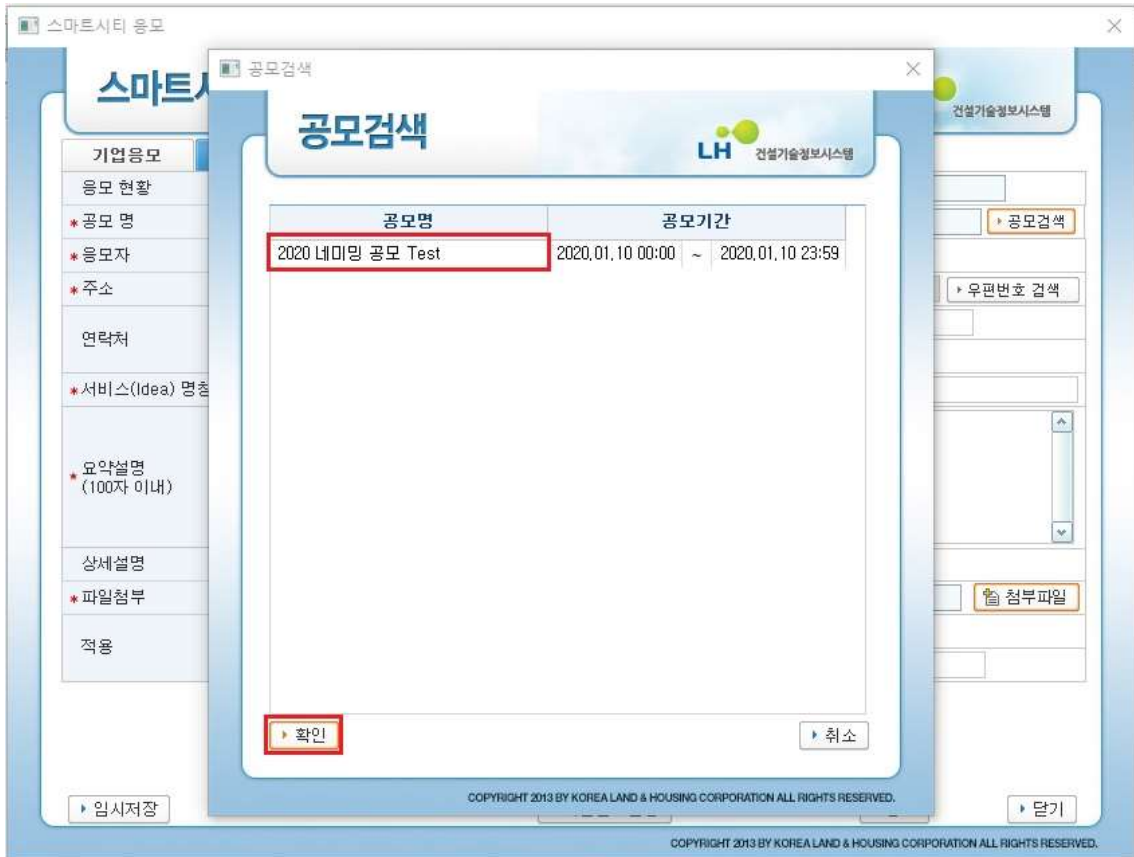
스마트시티 응모

스마트시

건설기술정보시스템

기업응모

응모 현황

*공모 명

▸공모검색

*응모자

*주소

▸우편번호 검색

연락처

*서비스(Idea) 명칭

*요약설명 (100자 이내)

상세설명

*파일첨부

첨부파일

적용

▸임시저장

▸닫기

COPYRIGHT 2013 BY KOREA LAND & HOUSING CORPORATION ALL RIGHTS RESERVED.

공모검색

공모검색

LH 건설기술정보시스템

| 공모명 | 공모기간 | | |
|---|---|---|---|
| 2020 네미밍 공모 Test | 2020.01.10 00:00 | ~ | 2020.01.10 23:59 |

▸확인

▸취소

COPYRIGHT 2013 BY KOREA LAND & HOUSING CORPORATION ALL RIGHTS RESERVED.